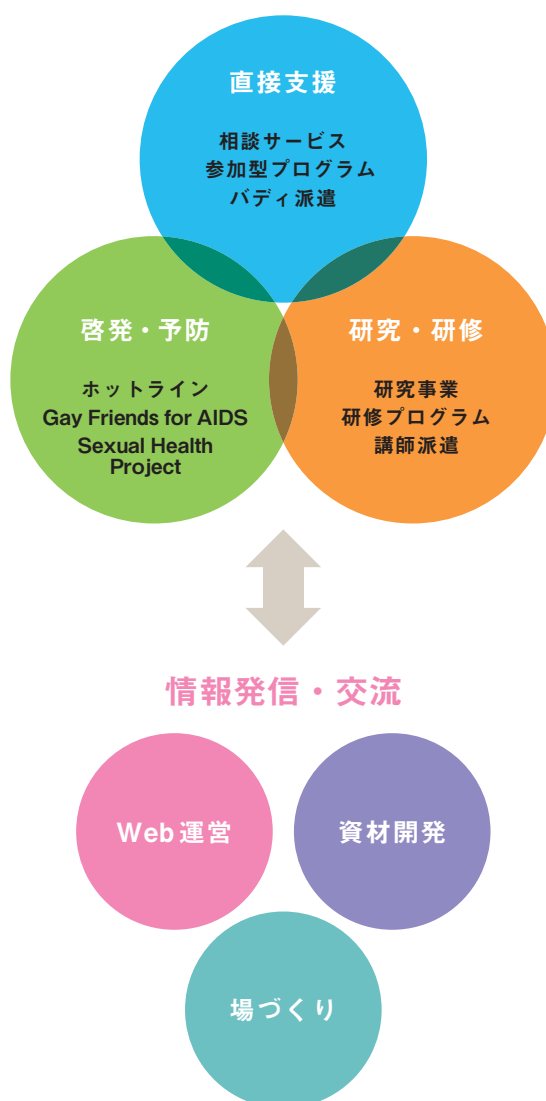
直接支援

相談サービス
参加型プログラム
バディ派遣

啓発・予防

ホットライン
Gay Friends for AIDS
Sexual Health Project

研究・研修

研究事業
研修プログラム
講師派遣

情報発信・交流

Web運営

資材開発

場づくり